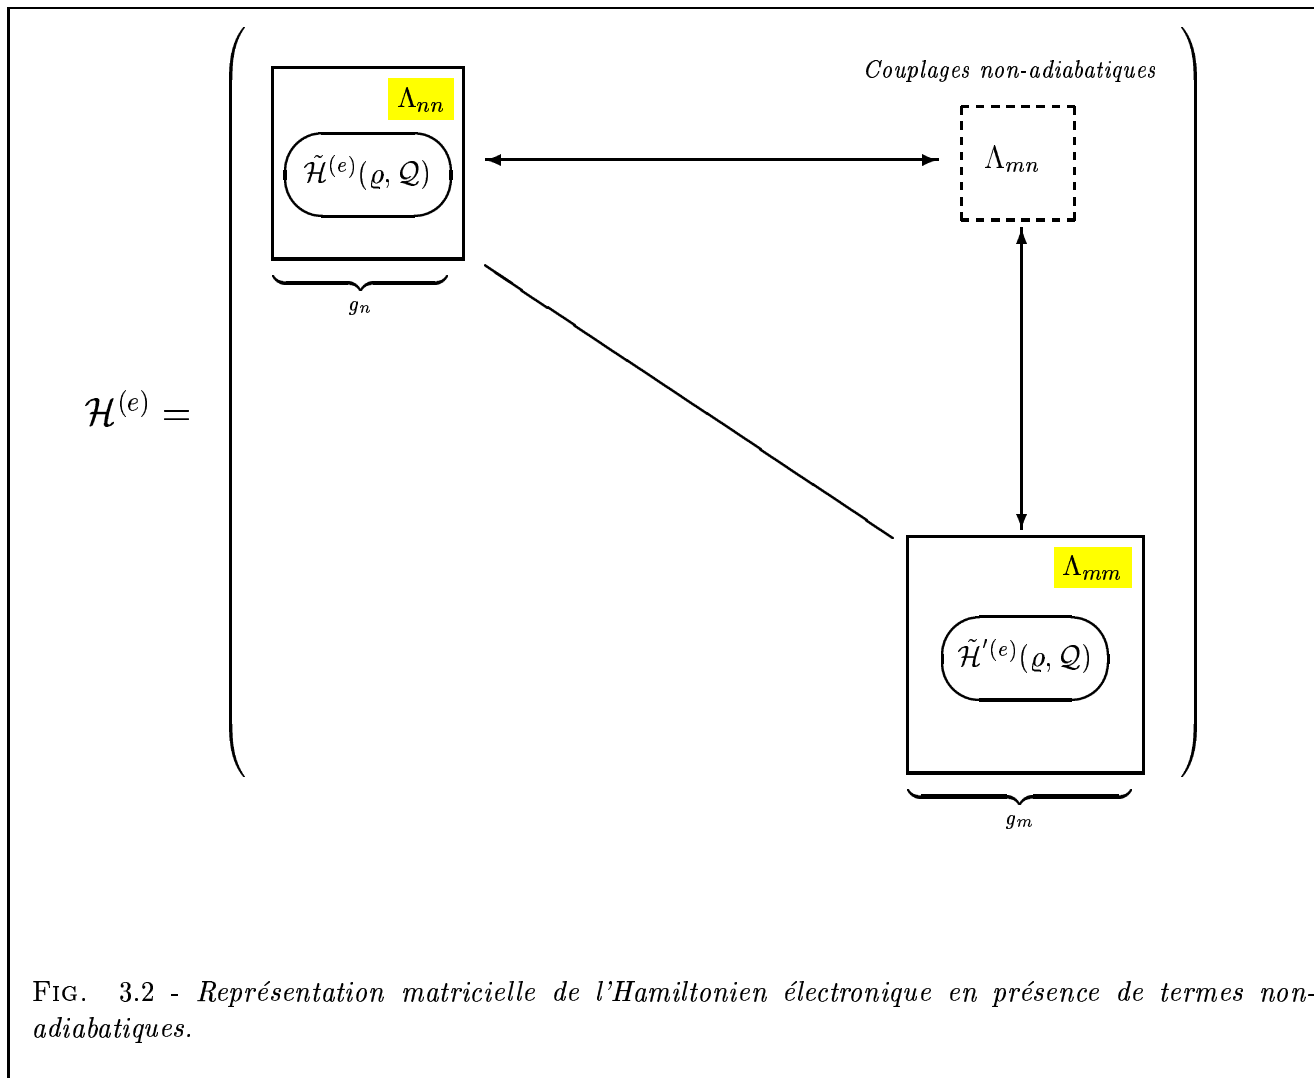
$\Lambda_{nn}$

$\tilde{\mathcal{H}}^{(e)}(\varrho, \mathcal{Q})$

$g_n$

Couplages non-adiabatiques

$\Lambda_{mn}$

$\mathcal{H}^{(e)} =$

$\Lambda_{mm}$

$\tilde{\mathcal{H}}'^{(e)}(\varrho, \mathcal{Q})$

$g_m$

FIG. 3.2 - Représentation matricielle de l'Hamiltonien électronique en présence de termes non-adiabatiques.